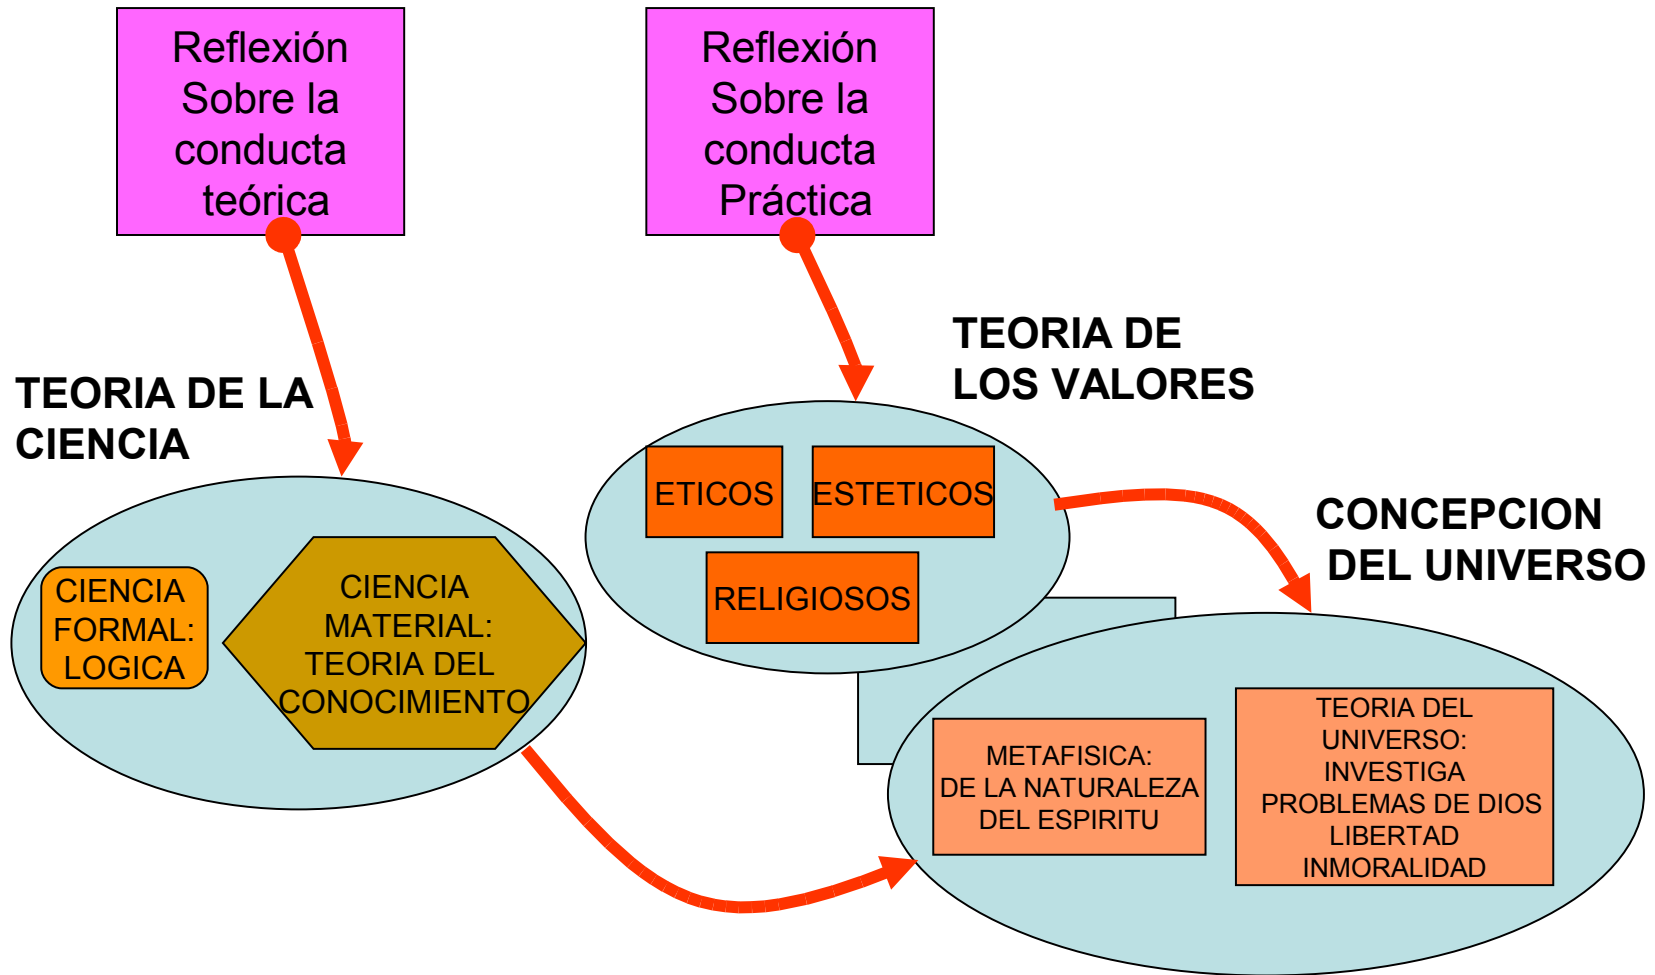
Reflexión Sobre la conducta teórica

Reflexión Sobre la conducta Práctica

TEORIA DE LA CIENCIA

CIENCIA FORMAL: LOGICA

CIENCIA MATERIAL: TEORIA DEL CONOCIMIENTO

TEORIA DE LOS VALORES

ETICOS

ESTETICOS

RELIGIOSOS

CONCEPCION DEL UNIVERSO

METAFISICA: DE LA NATURALEZA DEL ESPIRITU

TEORIA DEL UNIVERSO: INVESTIGA PROBLEMAS DE DIOS LIBERTAD INMORALIDAD